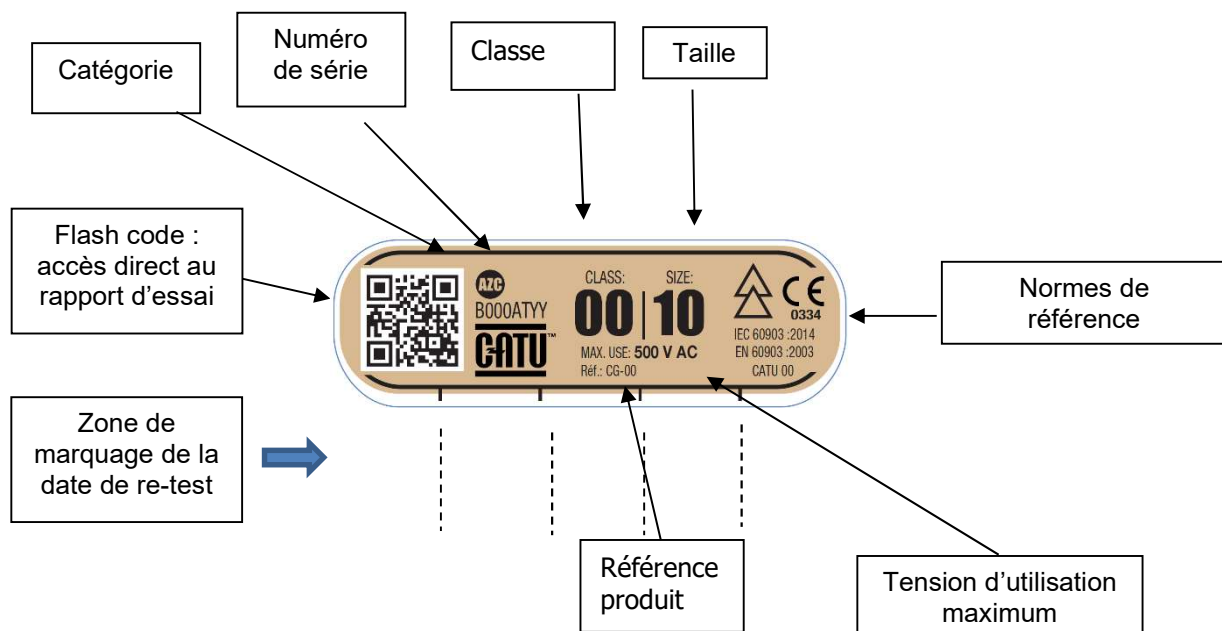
Catégorie

Numéro de série

Classe

Taille

Flash code : accès direct au rapport d'essai

AZC
B000ATYY
CATU™

CLASS:
00
SIZE:
10

MAX. USE: 500 V AC
Réf.: CG-00

CE
0334
IEC 60903 :2014
EN 60903 :2003
CATU 00

Normes de référence

Zone de marquage de la date de re-test

Référence produit

Tension d'utilisation maximum